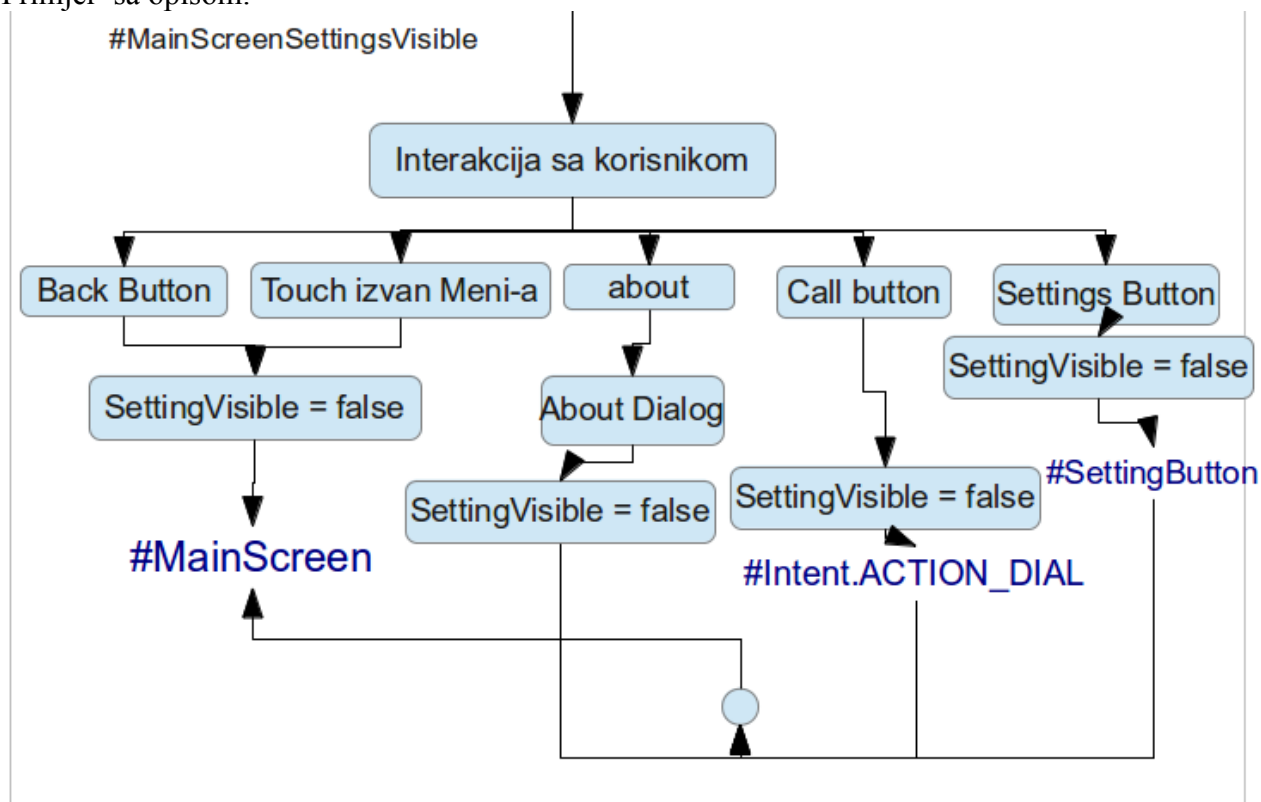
Primjer sa opisom:

#MainScreenSettingsVisible

Interakcija sa korisnikom

Back Button

Touch izvan Meni-a

about

Call button

Settings Button

SettingVisible = false

SettingVisible = false

About Dialog

SettingVisible = false

SettingVisible = false

#SettingButton

#MainScreen

#Intent.ACTION_DIAL